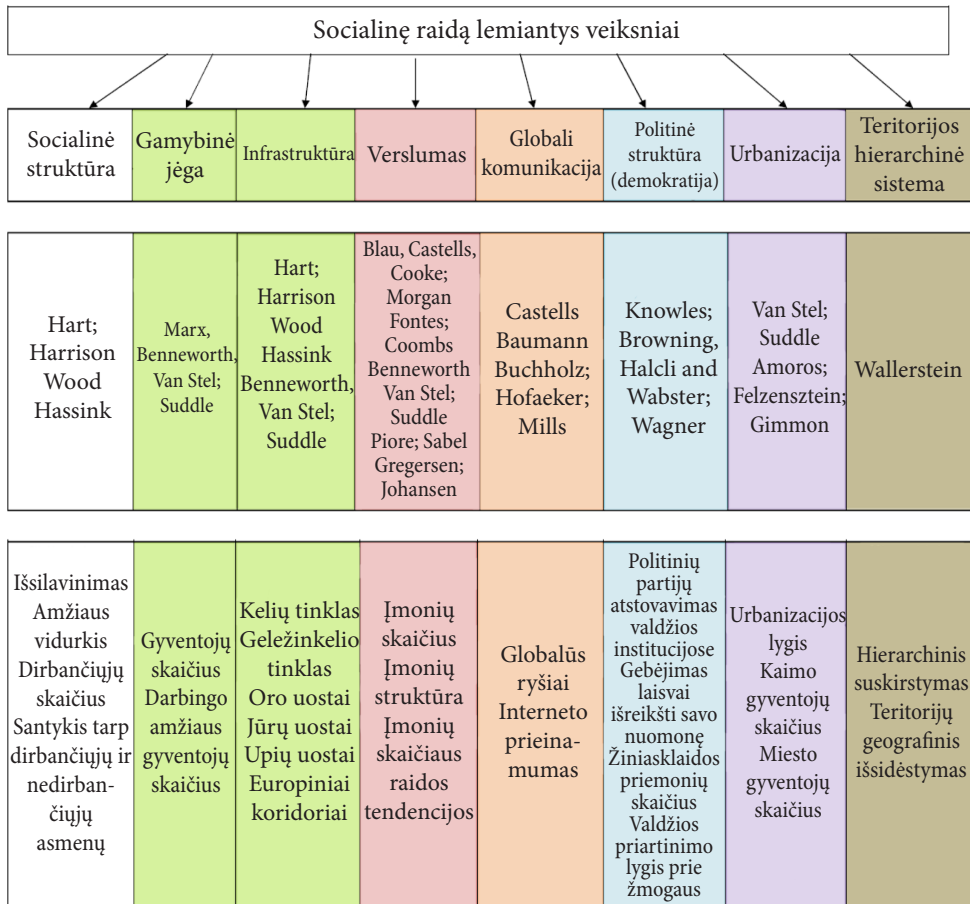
Socialinę raidą lemiantys veiksniai

| Socialinė struktūra | Gamybinė jėga | Infrastruktūra | Verslumas | Globali komunikacija | Politinė struktūra (demokratija) | Urbanizacija | Teritorijos hierarchinė sistema |
|---|---|---|---|---|---|---|---|

| Hart; Harrison Wood Hassink | Marx, Benneworth, Van Stel; Suddle | Hart; Harrison Wood Hassink Benneworth, Van Stel; Suddle | Blau, Castells, Cooke; Morgan Fontes; Coombs Benneworth Van Stel; Suddle Piore; Sabel Gregersen; Johansen | Castells Baumann Buchholz; Hofaeker; Mills | Knowles; Browning, Halcli and Wabster; Wagner | Van Stel; Suddle Amoros; Felzensztein; Gimmon | Wallerstein |
|---|---|---|---|---|---|---|---|

| Išsilavinimas Amžiaus vidurkis Dirbančiųjų skaičius Santykis tarp dirbančiųjų ir nedirbančiųjų asmenų | Gyventojų skaičius Darbingo amžiaus gyventojų skaičius | Kelių tinklas Geležinkelio tinklas Oro uostai Jūrų uostai Upių uostai Europiniai koridoriai | Įmonių skaičius Įmonių struktūra Įmonių skaičiaus raidos tendencijos | Globalūs ryšiai Interneto prieinamumas | Politinių partijų atstovavimas valdžios institucijose Gebėjimas laisvai išreikšti savo nuomonę Žiniasklaidos priemonių skaičius Valdžios priartinimo lygis prie žmogaus | Urbanizacijos lygis Kaimo gyventojų skaičius Miesto gyventojų skaičius | Hierarchinis suskirstymas Teritorijų geografinis išsidėstymas |
|---|---|---|---|---|---|---|---|